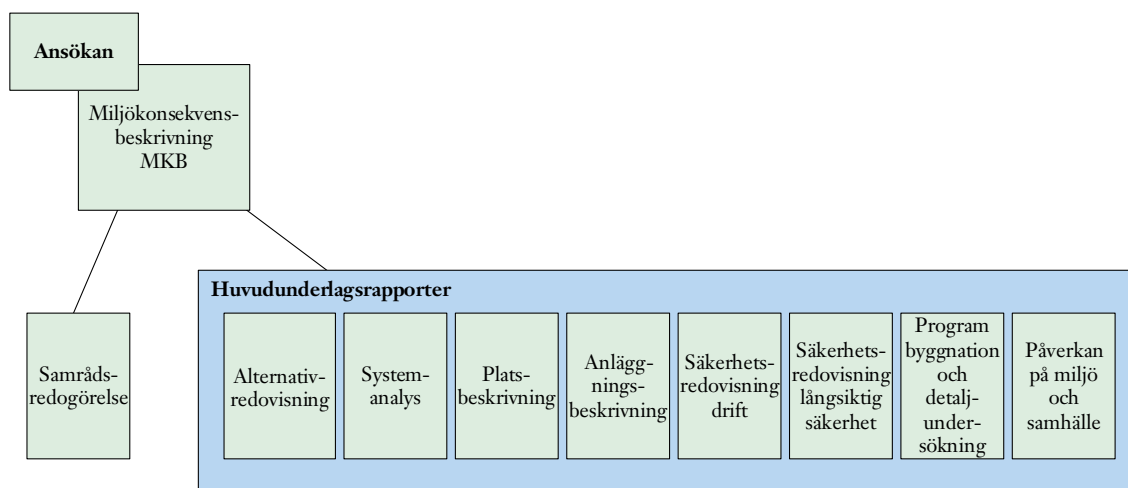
**Ansökan**

Miljökonsekvensbeskrivning MKB

Samrådsredogörelse

**Huvudunderlagsrapporter**

Alternativredovisning

Systemanalys

Platsbeskrivning

Anläggningsbeskrivning

Säkerhetsredovisning drift

Säkerhetsredovisning långsiktig säkerhet

Program byggnation och detaljundersökning

Påverkan på miljö och samhälle